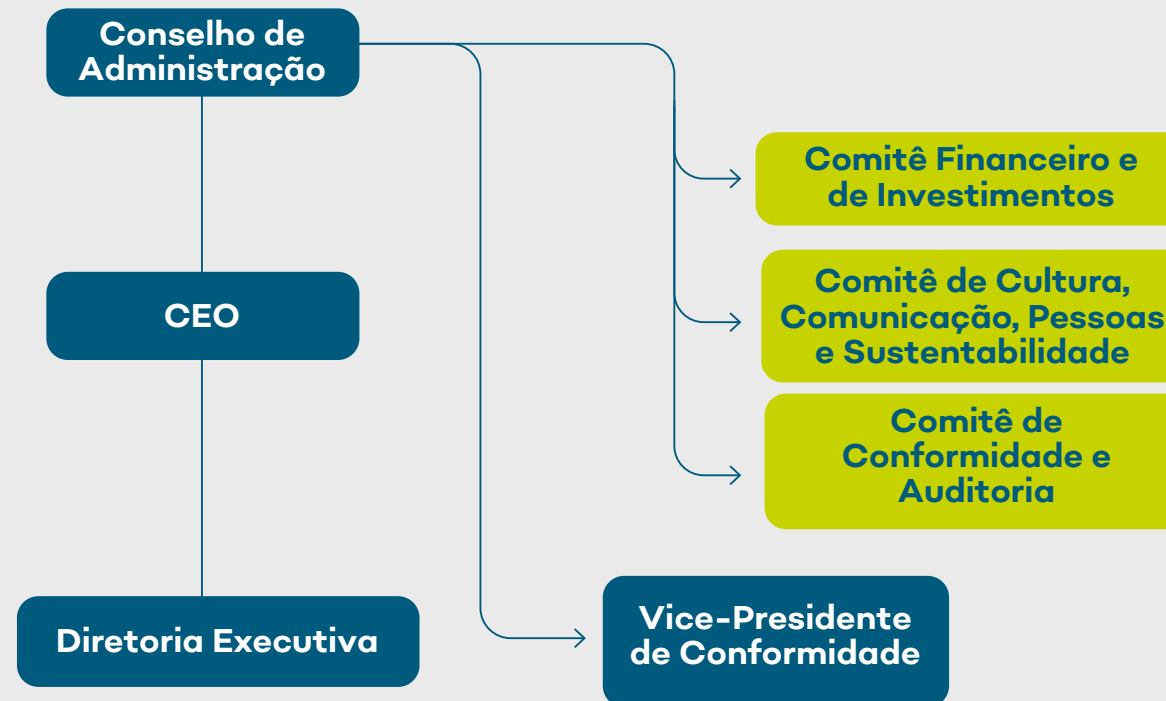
Conselho de Administração

CEO

Diretoria Executiva

Comitê Financeiro e de Investimentos

Comitê de Cultura, Comunicação, Pessoas e Sustentabilidade

Comitê de Conformidade e Auditoria

Vice-Presidente de Conformidade